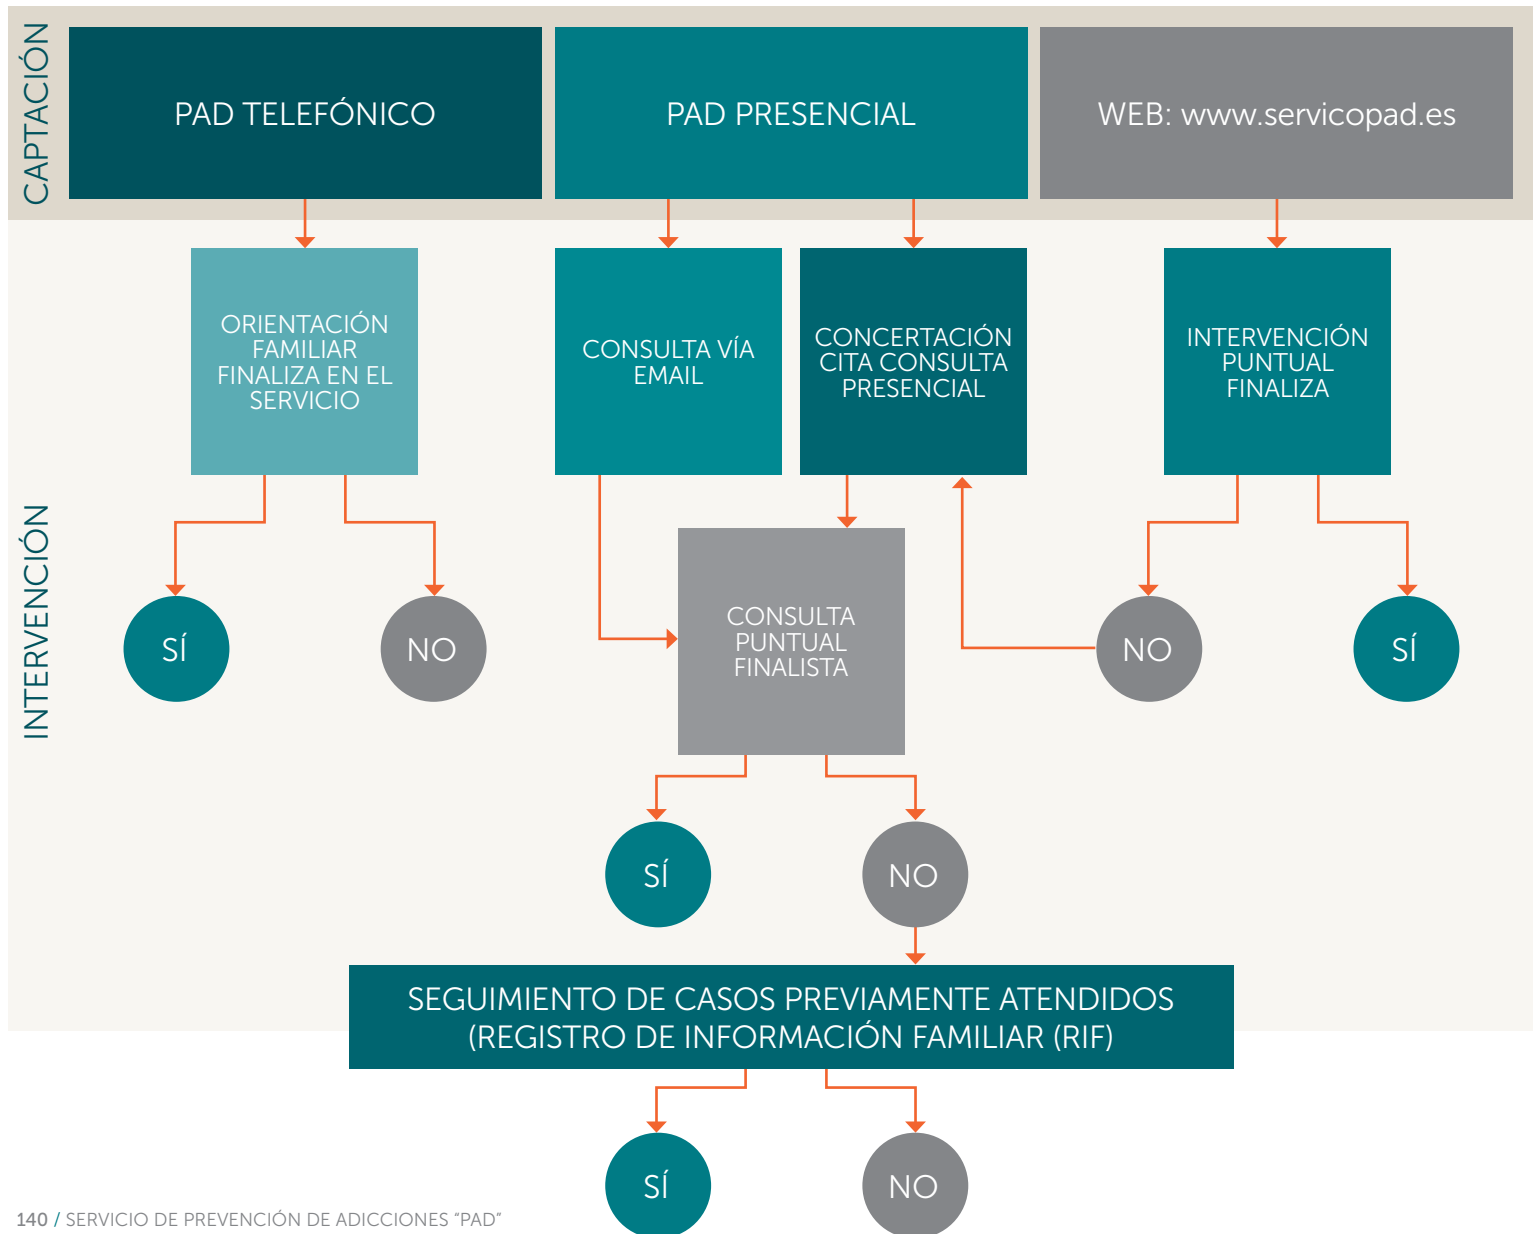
CAPTACIÓN

PAD TELEFÓNICO

PAD PRESENCIAL

WEB: www.servicopad.es

INTERVENCIÓN

ORIENTACIÓN FAMILIAR FINALIZA EN EL SERVICIO

CONSULTA VÍA EMAIL

CONCERTACIÓN CITA CONSULTA PRESENCIAL

INTERVENCIÓN PUNTUAL FINALIZA

SÍ

NO

CONSULTA PUNTUAL FINALISTA

NO

SÍ

SÍ

NO

SEGUIMIENTO DE CASOS PREVIAMENTE ATENDIDOS (REGISTRO DE INFORMACIÓN FAMILIAR (RIF)

SÍ

NO

140 / SERVICIO DE PREVENCIÓN DE ADICCIONES "PAD"